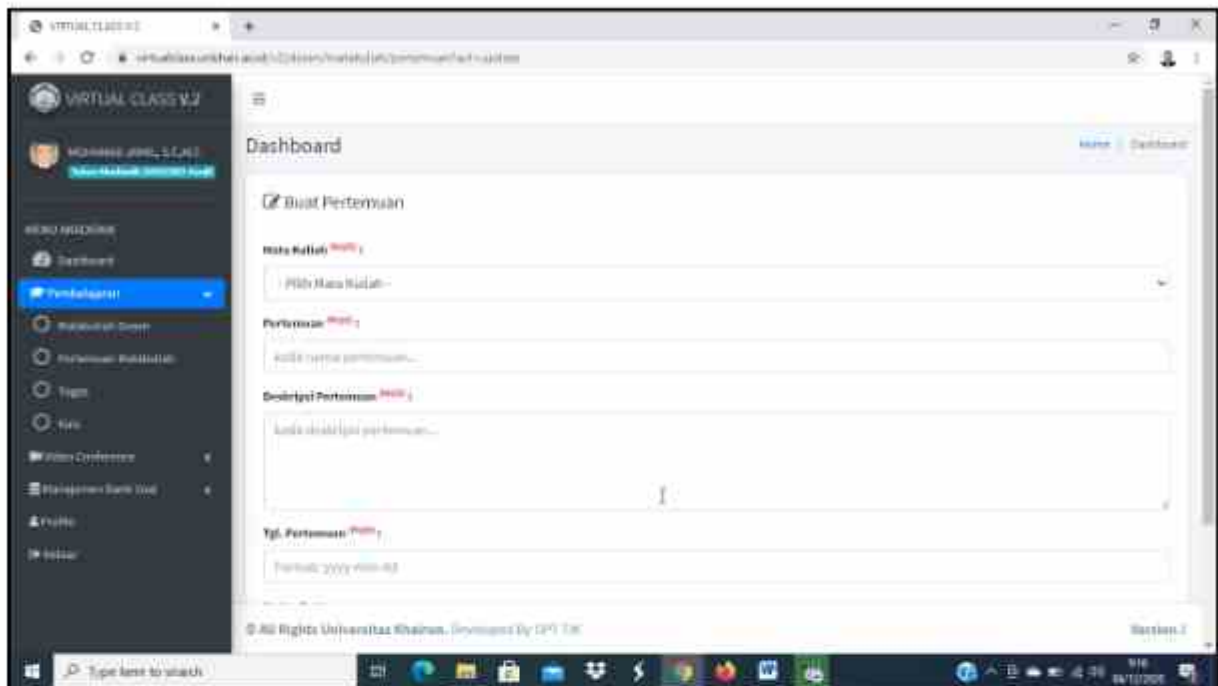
VIRTUAL CLASS V.2

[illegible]

VIRTUAL CLASS V.2

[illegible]

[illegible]

MENU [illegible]

Dashboard

Pembelajaran

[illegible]

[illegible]

Tugas

Kuis

Video Conference

Manajemen Bank Soal

Profile

Keluar

Dashboard

Home / Dashboard

Buat Pertemuan

Mata Kuliah (Wajib) :

- Pilih Mata Kuliah -

Pertemuan (Wajib) :

ketik nama pertemuan...

Deskripsi Pertemuan (Wajib) :

ketik deskripsi pertemuan...

Tgl. Pertemuan (Wajib) :

Format: yyyy-mm-dd

© All Rights Universitas Khairun. Developed By UPT TIK

Version 2

Type here to search